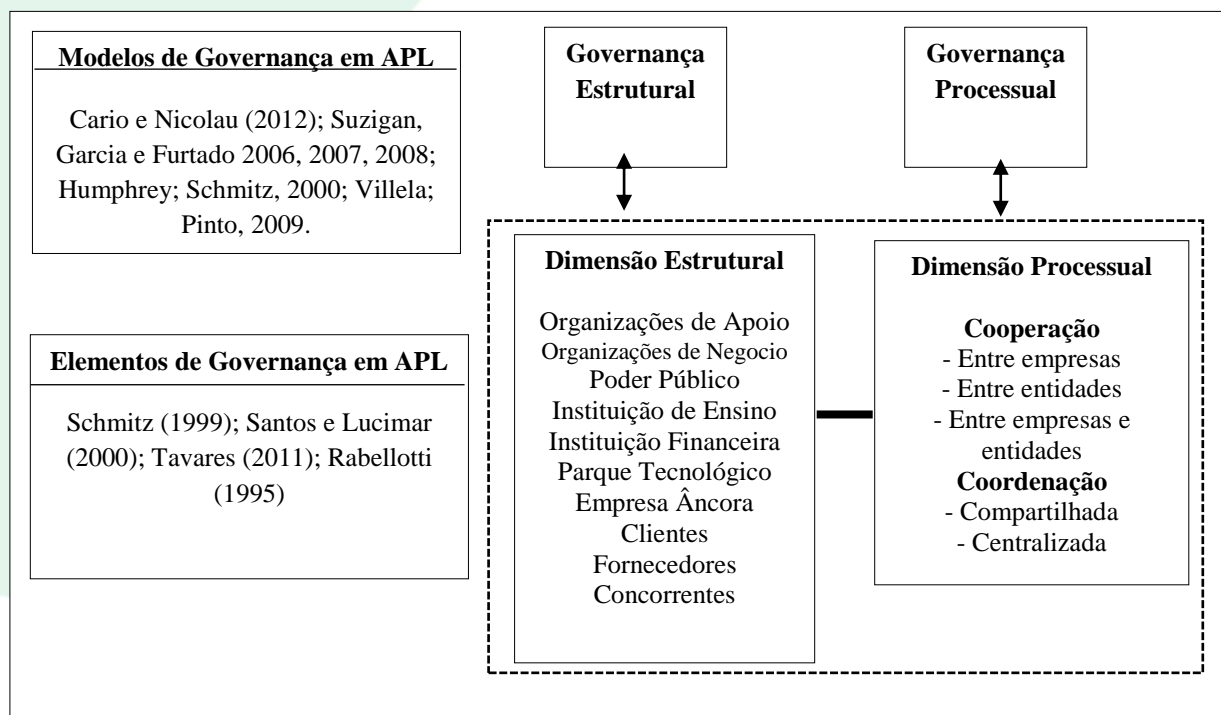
Modelos de Governança em APL

Cario e Nicolau (2012); Suzigan, Garcia e Furtado 2006, 2007, 2008; Humphrey; Schmitz, 2000; Villela; Pinto, 2009.

Elementos de Governança em APL

Schmitz (1999); Santos e Lucimar (2000); Tavares (2011); Rabellotti (1995)

Governança Estrutural

Governança Processual

Dimensão Estrutural

Organizações de Apoio
Organizações de Negocio
Poder Público
Instituição de Ensino
Instituição Financeira
Parque Tecnológico
Empresa Âncora
Clientes
Fornecedores
Concorrentes

Dimensão Processual

Cooperação
- Entre empresas
- Entre entidades
- Entre empresas e entidades
Coordenação
- Compartilhada
- Centralizada